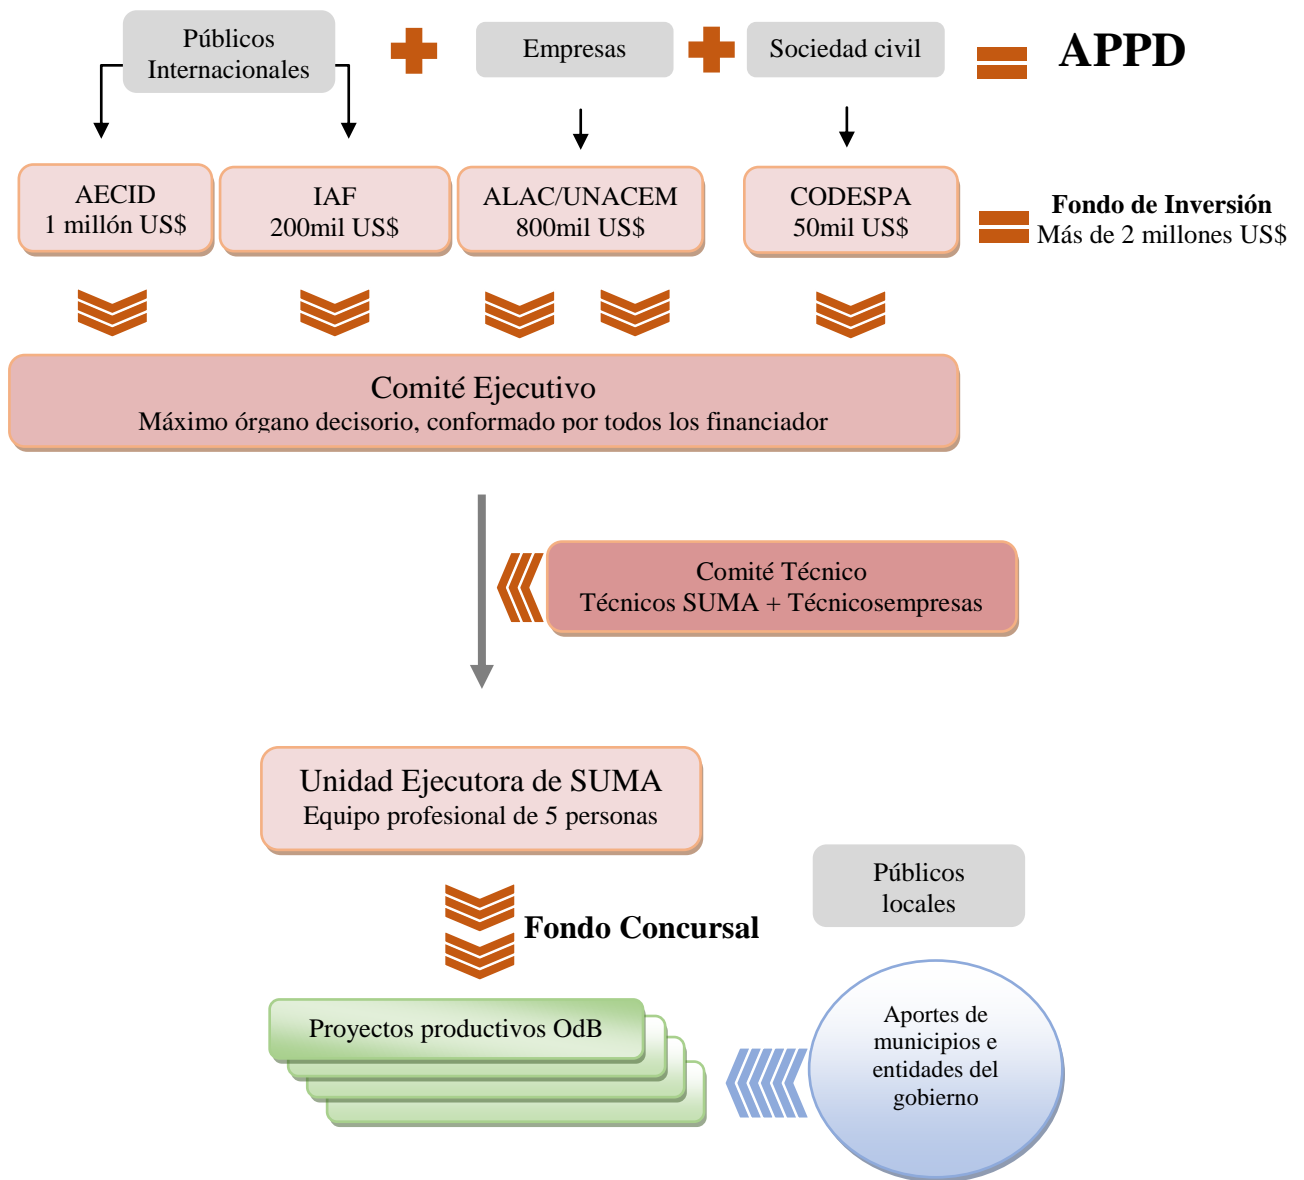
Públicos Internacionales

Empresas

Sociedad civil

APPD

AECID
1 millón US$

IAF
200mil US$

ALAC/UNACEM
800mil US$

CODESPA
50mil US$

Fondo de Inversión
Más de 2 millones US$

Comité Ejecutivo
Máximo órgano decisorio, conformado por todos los financiador

Comité Técnico
Técnicos SUMA + Técnicosempresas

Unidad Ejecutora de SUMA
Equipo profesional de 5 personas

Públicos locales

Fondo Concursal

Proyectos productivos OdB

Aportes de municipios e entidades del gobierno